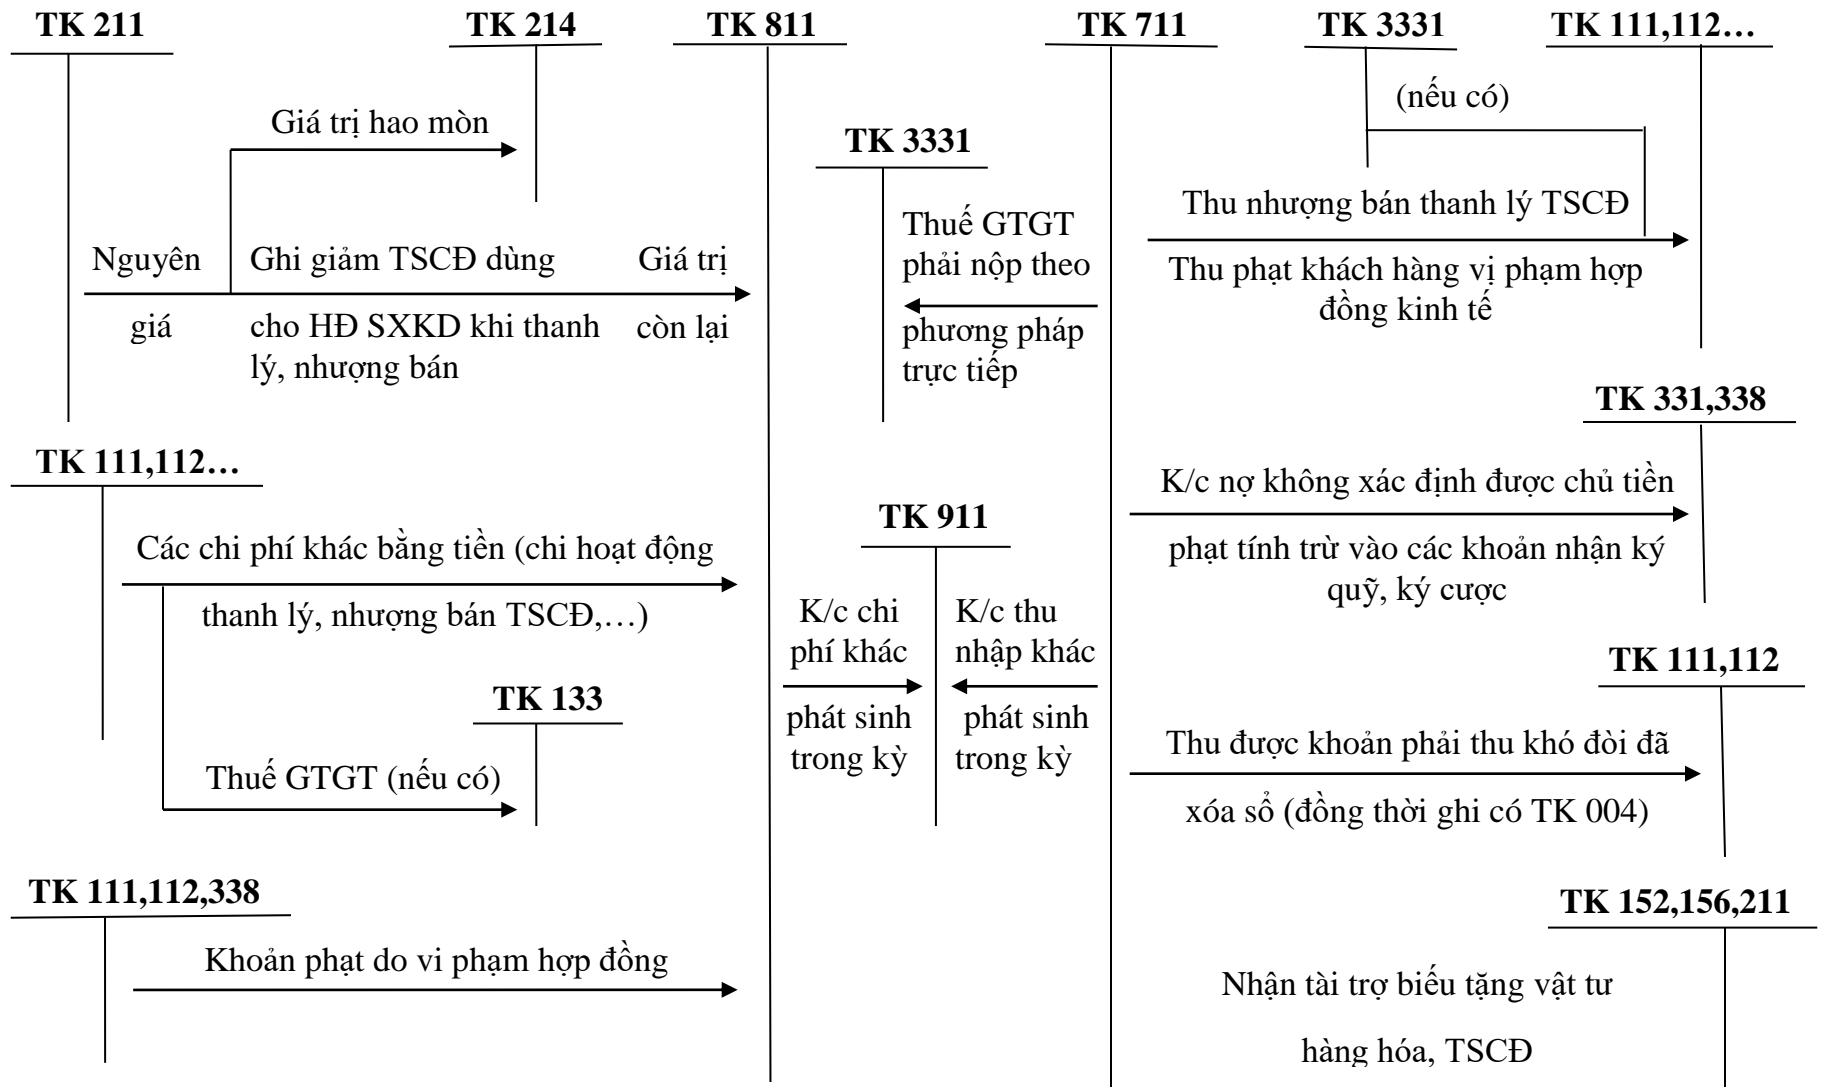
TK 211

TK 214

TK 811

TK 711

TK 3331

TK 111,112…

(nếu có)

Giá trị hao mòn

TK 3331

Thu nhượng bán thanh lý TSCĐ

Nguyên giá

Ghi giảm TSCĐ dùng cho HĐ SXKD khi thanh lý, nhượng bán

Giá trị còn lại

Thuế GTGT phải nộp theo phương pháp trực tiếp

Thu phạt khách hàng vị phạm hợp đồng kinh tế

TK 331,338

TK 111,112…

K/c nợ không xác định được chủ tiền phạt tính trừ vào các khoản nhận ký quỹ, ký cược

TK 911

Các chi phí khác bằng tiền (chi hoạt động thanh lý, nhượng bán TSCĐ,…)

K/c chi phí khác phát sinh trong kỳ

K/c thu nhập khác phát sinh trong kỳ

TK 111,112

TK 133

Thu được khoản phải thu khó đòi đã xóa sổ (đồng thời ghi có TK 004)

Thuế GTGT (nếu có)

TK 111,112,338

TK 152,156,211

Khoản phạt do vi phạm hợp đồng

Nhận tài trợ biếu tặng vật tư hàng hóa, TSCĐ